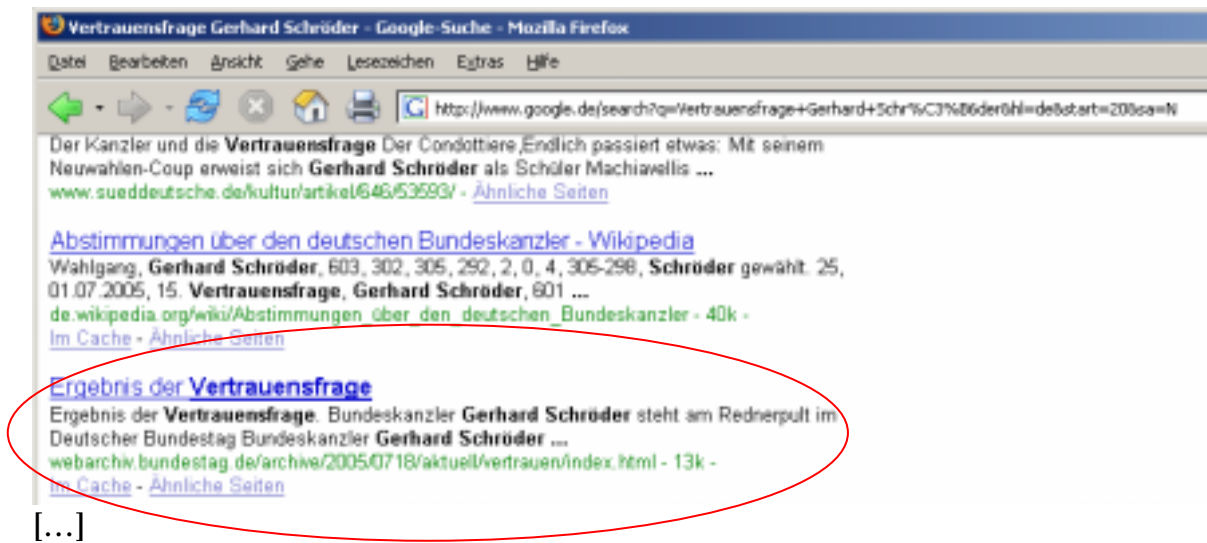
Vertrauensfrage Gerhard Schröder - Google-Suche - Mozilla Firefox

Datei Bearbeiten Ansicht Gehe Lesezeichen Extras Hilfe

http://www.google.de/search?q=Vertrauensfrage+Gerhard+Schr%C3%B6der&hl=de&start=20&sa=N

Der Kanzler und die **Vertrauensfrage** Der Condottiere,Endlich passiert etwas: Mit seinem Neuwahlen-Coup erweist sich **Gerhard Schröder** als Schüler Machiavellis **...**
www.sueddeutsche.de/kultur/artikel/646/53593/ - Ähnliche Seiten

Abstimmungen über den deutschen Bundeskanzler - Wikipedia
Wahlgang, **Gerhard Schröder**, 603, 302, 305, 292, 2, 0, 4, 305-298, **Schröder** gewählt. 25, 01.07.2005, 15. **Vertrauensfrage**, **Gerhard Schröder**, 601 **...**
de.wikipedia.org/wiki/Abstimmungen_über_den_deutschen_Bundeskanzler - 40k -
Im Cache - Ähnliche Seiten

Ergebnis der **Vertrauensfrage**
Ergebnis der **Vertrauensfrage**. Bundeskanzler **Gerhard Schröder** steht am Rednerpult im Deutscher Bundestag Bundeskanzler **Gerhard Schröder ...**
webarchiv.bundestag.de/archive/2005/0718/aktuell/vertrauen/index.html - 13k -
Im Cache - Ähnliche Seiten

[…]